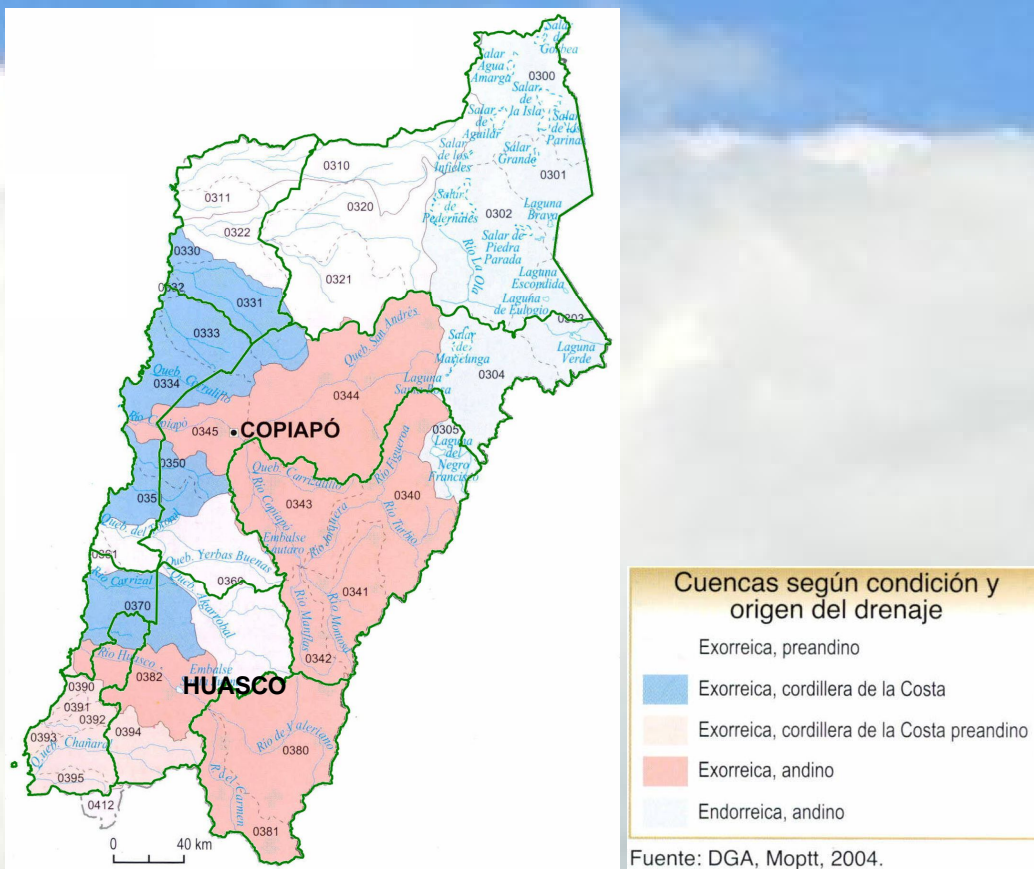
Salar de Gorbea
Salar Agua Amarga
0300
Salar de la Isla
Salar de los Parinas
Salar de Aguilar
Salar de los Infieles
Salar Grande
0301
0310
0311
0320
Salar de Pedernales
0302
Laguna Brava
0322
Salar de Piedra Parada
Río La Ola
0330
0321
Laguna Escondida
0332
0331
Laguna de Eulogio
0303
0333
Queb. San Andrés
Salar de Maricunga
Laguna Verde
0334
Queb. Carrizalillo
0304
Laguna Santa Rosa
0344
Río Copiapó
0345
COPIAPÓ
0305
Laguna del Negro Francisco
0350
Queb. Carrizalillo
Río Figueroa
0343
0340
0351
Río Copiapó
Río Jorquera
Queb. del Morado
Embalse Lautaro
Río Turbio
0361
Queb. Yerbas Buenas
Río Carrizal
0360
Queb. Algarrobal
0341
Río Manflas
Río Montosa
0370
Río Huasco
Embalse
0342
0390
0382
HUASCO
0391
0392
0394
Río de Valeriano
0393
Queb. Chañaral
0380
Río del Carmen
0395
0412
0381
0
40 km

Cuencas según condición y origen del drenaje
Exorreica, preandino
Exorreica, cordillera de la Costa
Exorreica, cordillera de la Costa preandino
Exorreica, andino
Endorreica, andino

Fuente: DGA, Moptt, 2004.